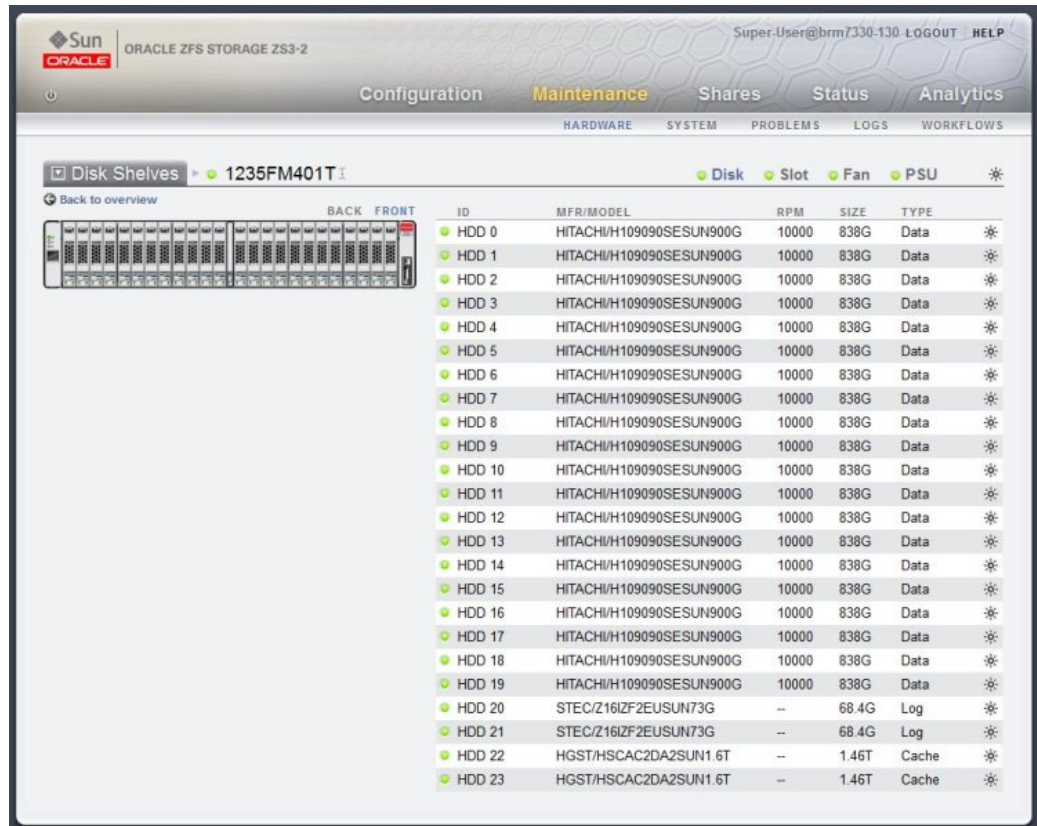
Sun ORACLE ORACLE ZFS STORAGE ZS3-2

Super-User@brm7330-130 LOGOUT HELP

Configuration Maintenance Shares Status Analytics

HARDWARE SYSTEM PROBLEMS LOGS WORKFLOWS

Disk Shelves 1235FM401T

Disk Slot Fan PSU

Back to overview

BACK FRONT

| ID | MFR/MODEL | RPM | SIZE | TYPE |
|---|---|---|---|---|
| HDD 0 | HITACHI/H109090SESUN900G | 10000 | 838G | Data |
| HDD 1 | HITACHI/H109090SESUN900G | 10000 | 838G | Data |
| HDD 2 | HITACHI/H109090SESUN900G | 10000 | 838G | Data |
| HDD 3 | HITACHI/H109090SESUN900G | 10000 | 838G | Data |
| HDD 4 | HITACHI/H109090SESUN900G | 10000 | 838G | Data |
| HDD 5 | HITACHI/H109090SESUN900G | 10000 | 838G | Data |
| HDD 6 | HITACHI/H109090SESUN900G | 10000 | 838G | Data |
| HDD 7 | HITACHI/H109090SESUN900G | 10000 | 838G | Data |
| HDD 8 | HITACHI/H109090SESUN900G | 10000 | 838G | Data |
| HDD 9 | HITACHI/H109090SESUN900G | 10000 | 838G | Data |
| HDD 10 | HITACHI/H109090SESUN900G | 10000 | 838G | Data |
| HDD 11 | HITACHI/H109090SESUN900G | 10000 | 838G | Data |
| HDD 12 | HITACHI/H109090SESUN900G | 10000 | 838G | Data |
| HDD 13 | HITACHI/H109090SESUN900G | 10000 | 838G | Data |
| HDD 14 | HITACHI/H109090SESUN900G | 10000 | 838G | Data |
| HDD 15 | HITACHI/H109090SESUN900G | 10000 | 838G | Data |
| HDD 16 | HITACHI/H109090SESUN900G | 10000 | 838G | Data |
| HDD 17 | HITACHI/H109090SESUN900G | 10000 | 838G | Data |
| HDD 18 | HITACHI/H109090SESUN900G | 10000 | 838G | Data |
| HDD 19 | HITACHI/H109090SESUN900G | 10000 | 838G | Data |
| HDD 20 | STEC/Z16IZF2EUSUN73G | -- | 68.4G | Log |
| HDD 21 | STEC/Z16IZF2EUSUN73G | -- | 68.4G | Log |
| HDD 22 | HGST/HSCAC2DA2SUN1.6T | -- | 1.46T | Cache |
| HDD 23 | HGST/HSCAC2DA2SUN1.6T | -- | 1.46T | Cache |